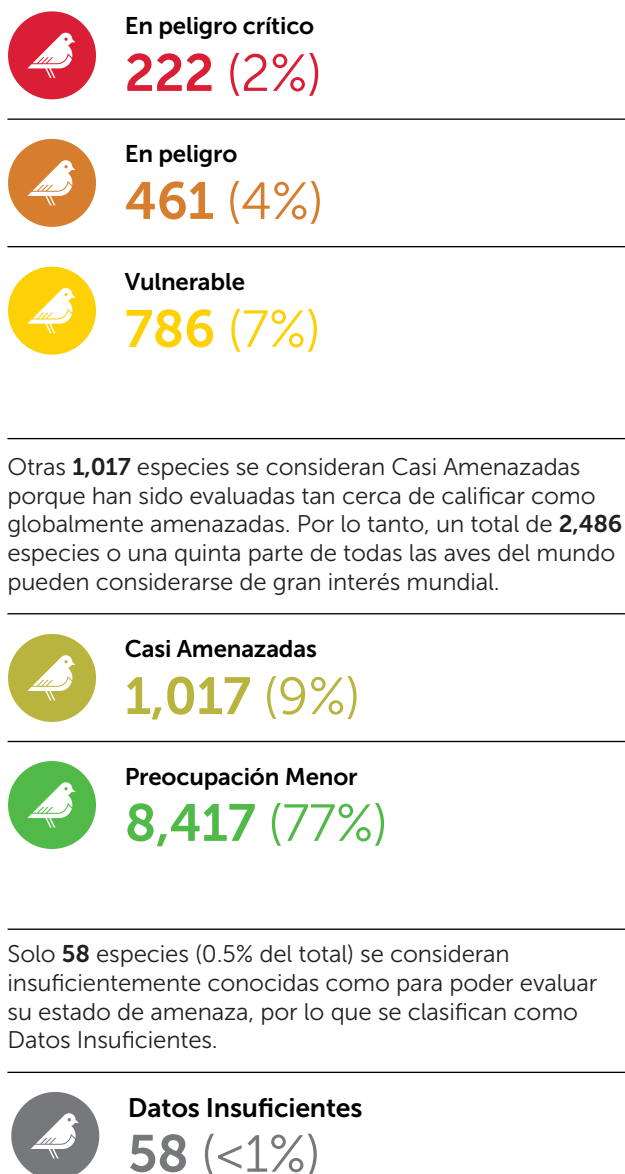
En peligro crítico
222 (2%)

En peligro
461 (4%)

Vulnerable
786 (7%)

Otras 1,017 especies se consideran Casi Amenazadas porque han sido evaluadas tan cerca de calificar como globalmente amenazadas. Por lo tanto, un total de 2,486 especies o una quinta parte de todas las aves del mundo pueden considerarse de gran interés mundial.

Casi Amenazadas
1,017 (9%)

Preocupación Menor
8,417 (77%)

Solo 58 especies (0.5% del total) se consideran insuficientemente conocidas como para poder evaluar su estado de amenaza, por lo que se clasifican como Datos Insuficientes.

Datos Insuficientes
58 (<1%)